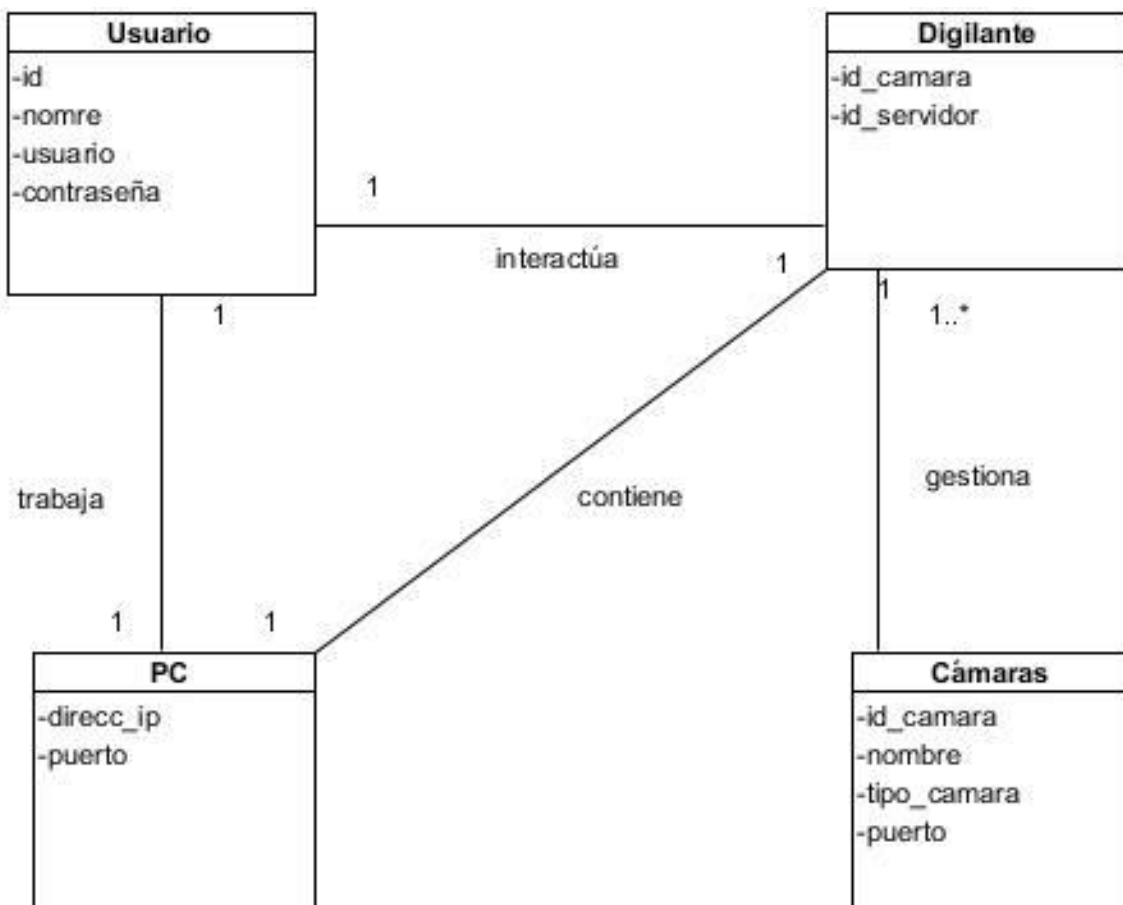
Usuario
-id
-nomre
-usuario
-contraseña

Digilante
-id_camara
-id_servidor

1

interactúa

1

1

1

1..*

trabaja

contiene

gestiona

1

1

PC
-direcc_ip
-puerto

Cámaras
-id_camara
-nombre
-tipo_camara
-puerto